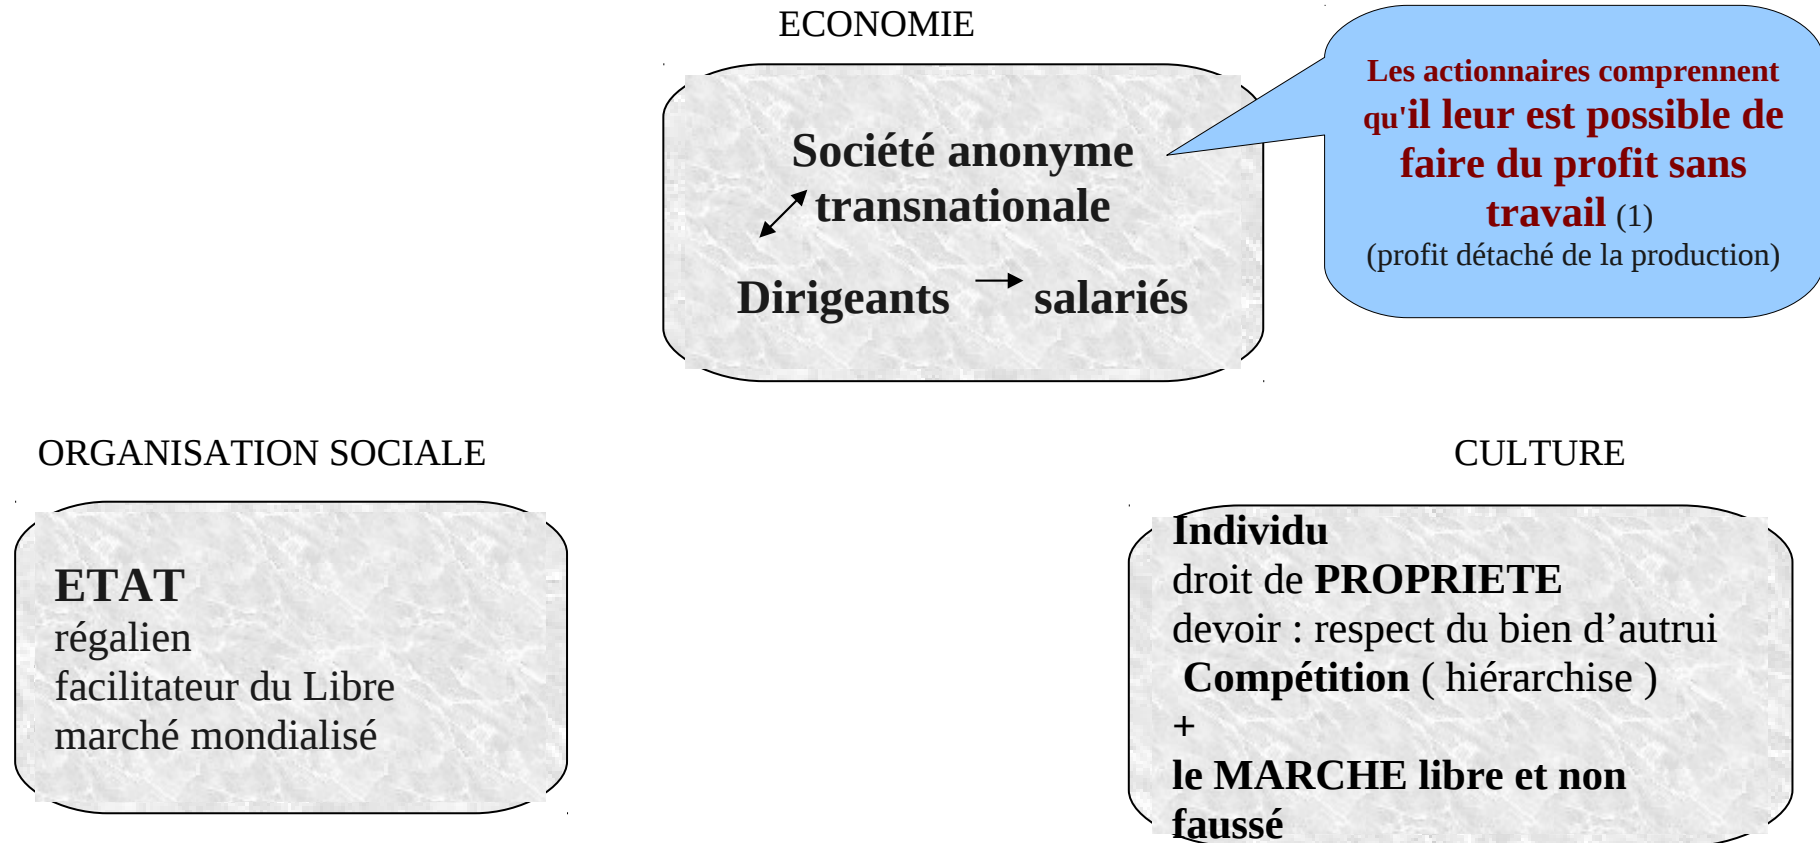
ECONOMIE

Société anonyme transnationale

Dirigeants → salariés

Les actionnaires comprennent qu'il leur est possible de faire du profit sans travail (1)
(profit détaché de la production)

ORGANISATION SOCIALE

ETAT
régalien
facilitateur du Libre marché mondialisé

CULTURE

Individu
droit de PROPRIETE
devoir : respect du bien d’autrui
Compétition ( hiérarchise )
+
le MARCHE libre et non faussé